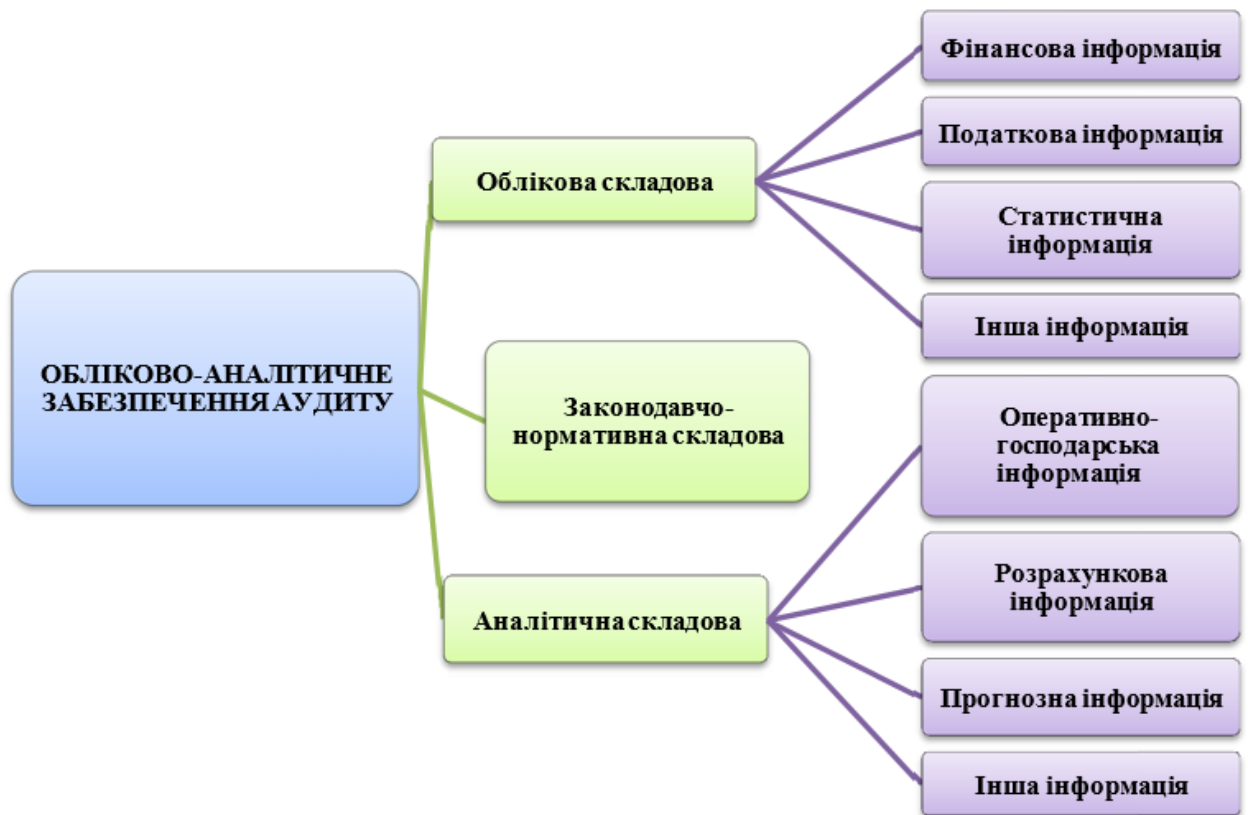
ОБЛІКОВО-АНАЛІТИЧНЕ ЗАБЕЗПЕЧЕННЯ АУДИТУ

Облікова складова

Фінансова інформація

Податкова інформація

Статистична інформація

Інша інформація

Законодавчо-нормативна складова

Аналітична складова

Оперативно-господарська інформація

Розрахункова інформація

Прогнозна інформація

Інша інформація